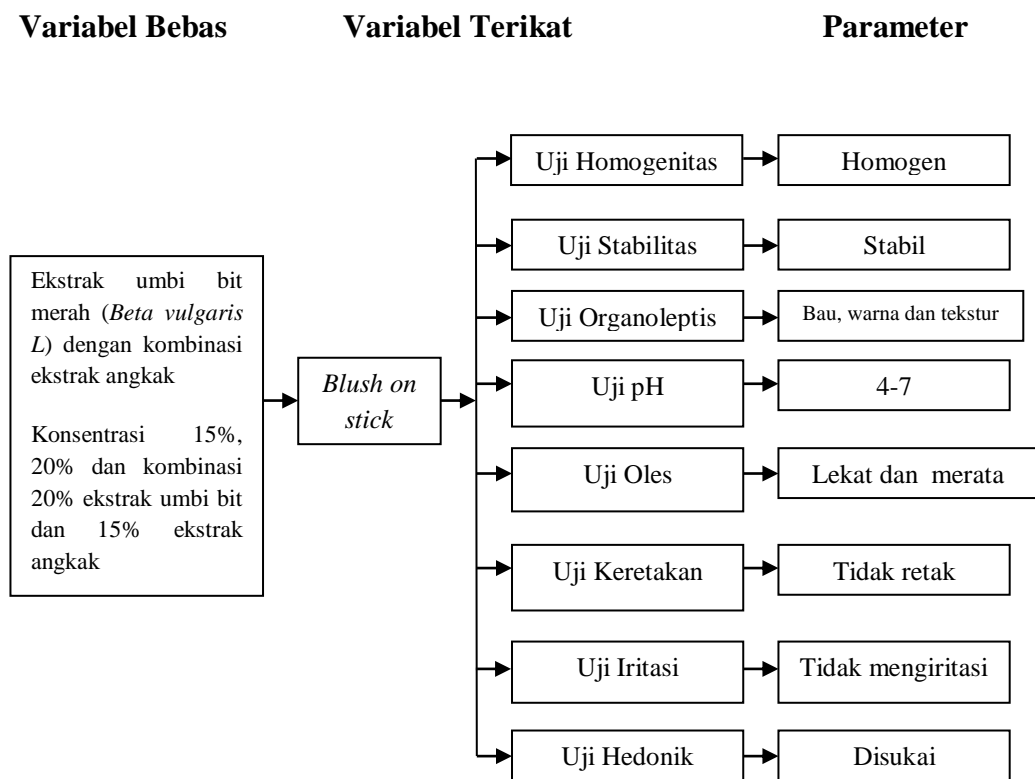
Variabel Bebas

Variabel Terikat

Parameter

Ekstrak umbi bit merah (Beta vulgaris L) dengan kombinasi ekstrak angkak

Konsentrasi 15%, 20% dan kombinasi 20% ekstrak umbi bit dan 15% ekstrak angkak

Blush on stick

Uji Homogenitas

Homogen

Uji Stabilitas

Stabil

Uji Organoleptis

Bau, warna dan tekstur

Uji pH

4-7

Uji Oles

Lekat dan merata

Uji Keretakan

Tidak retak

Uji Iritasi

Tidak mengiritasi

Uji Hedonik

Disukai